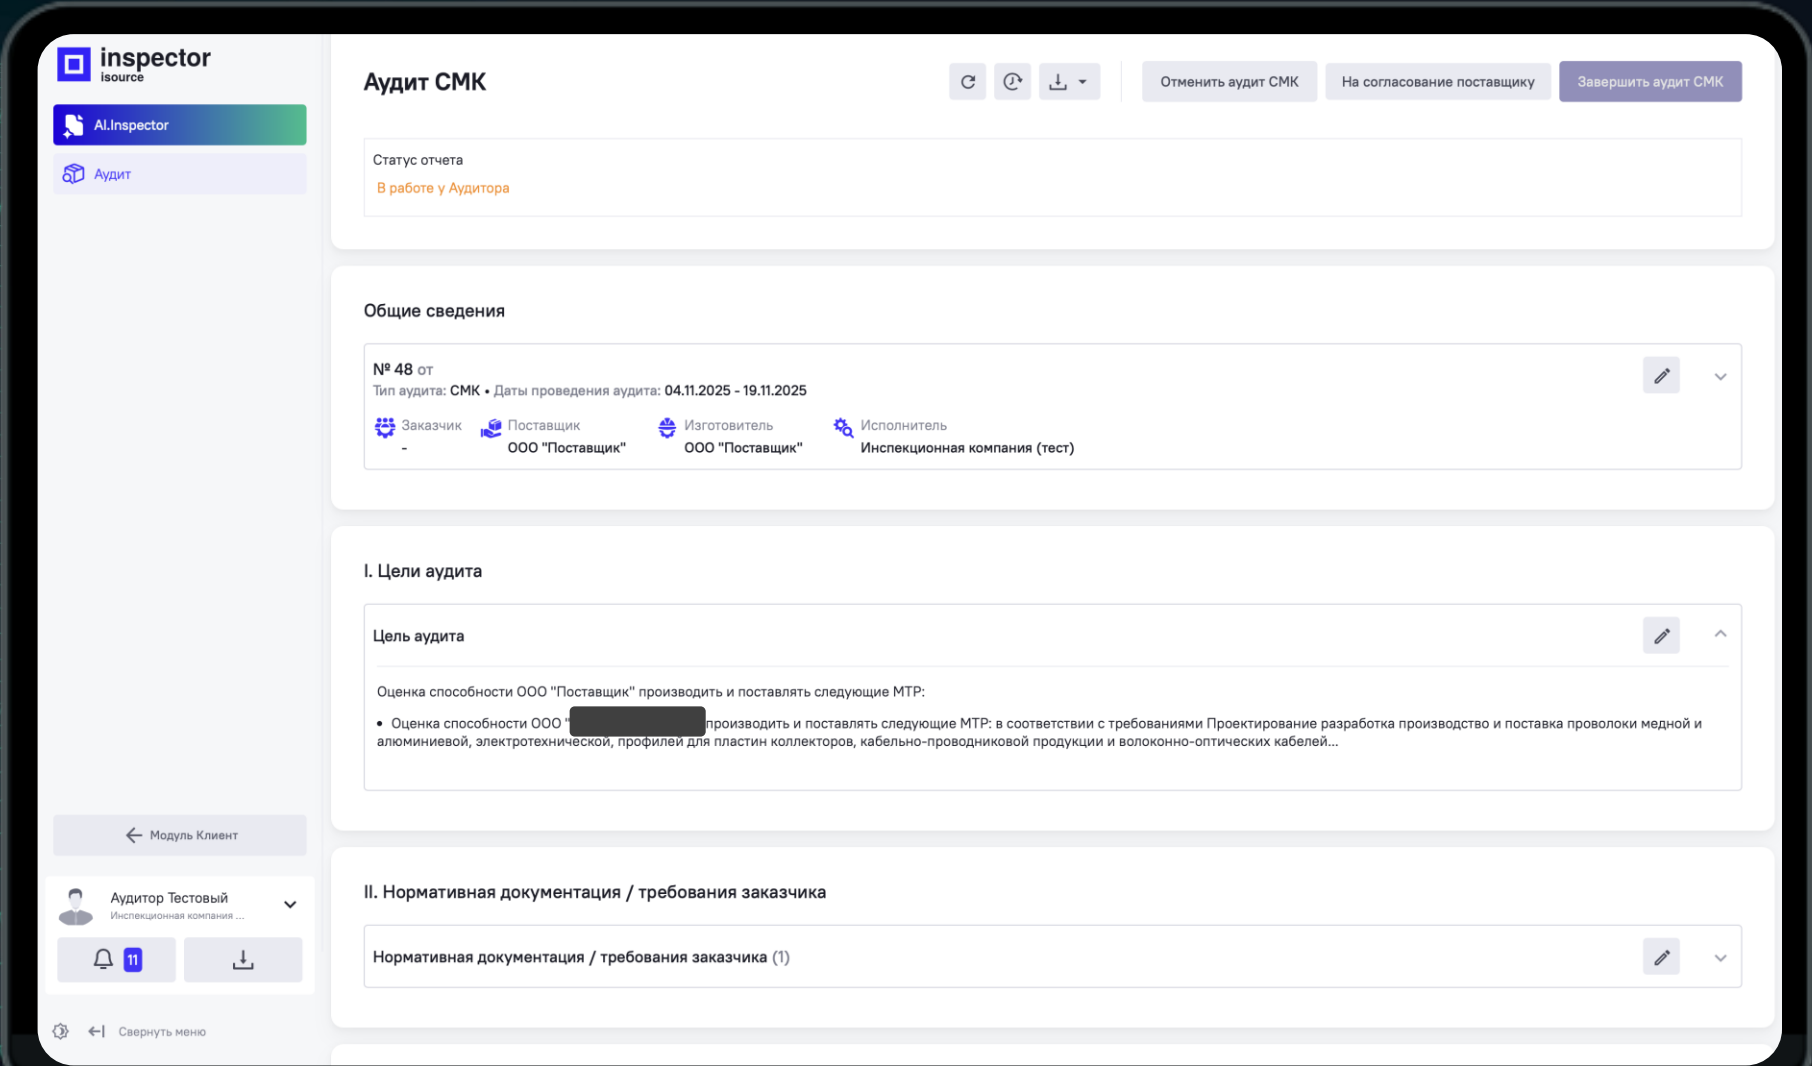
inspector
isource

AI.Inspector

Аудит

Модуль Клиент

Аудитор Тестовый
Инспекционная компания ...

11

Свернуть меню

Аудит СМК

Отменить аудит СМК

На согласование поставщику

Завершить аудит СМК

Статус отчета
В работе у Аудитора

Общие сведения

№ 48 от
Тип аудита: СМК • Даты проведения аудита: 04.11.2025 - 19.11.2025

Заказчик
-

Поставщик
ООО "Поставщик"

Изготовитель
ООО "Поставщик"

Исполнитель
Инспекционная компания (тест)

I. Цели аудита

Цель аудита

Оценка способности ООО "Поставщик" производить и поставлять следующие МТР:

• Оценка способности ООО "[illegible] производить и поставлять следующие МТР: в соответствии с требованиями Проектирование разработка производство и поставка проволоки медной и алюминиевой, электротехнической, профилей для пластин коллекторов, кабельно-проводниковой продукции и волоконно-оптических кабелей...

II. Нормативная документация / требования заказчика

Нормативная документация / требования заказчика (1)